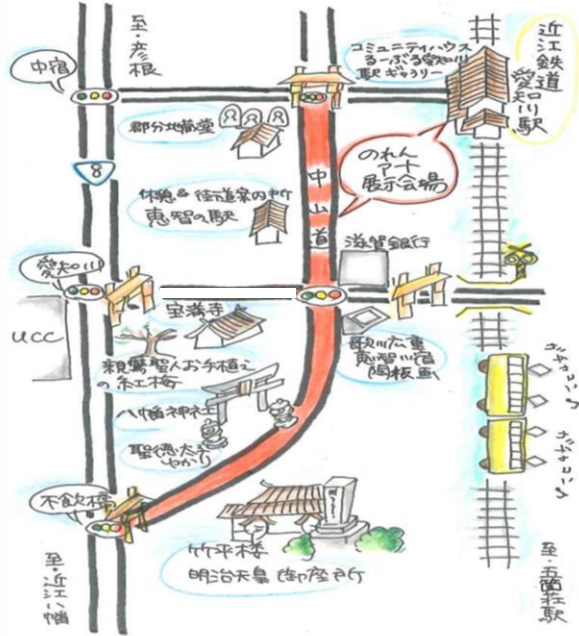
至・彦根

中宿

コミュニティハウス るーぶる愛知川 駅ギャラリー

近江鉄道 愛知川駅

郡分延命堂

8

のれん アート 展示会場

体験&街道案内所 恵智の駅

中山道

滋賀銀行

愛知川

宝満寺

UCC

親鸞聖人お手植えの紅梅

歌川広重 恵智川宿 陶板画

八幡神社

聖徳太子ゆかり

ガッタンゴットン

ガッタンゴットン

不飲橋

竹平楼 明治天皇 御座所

至・近江八幡

至・五箇荘駅